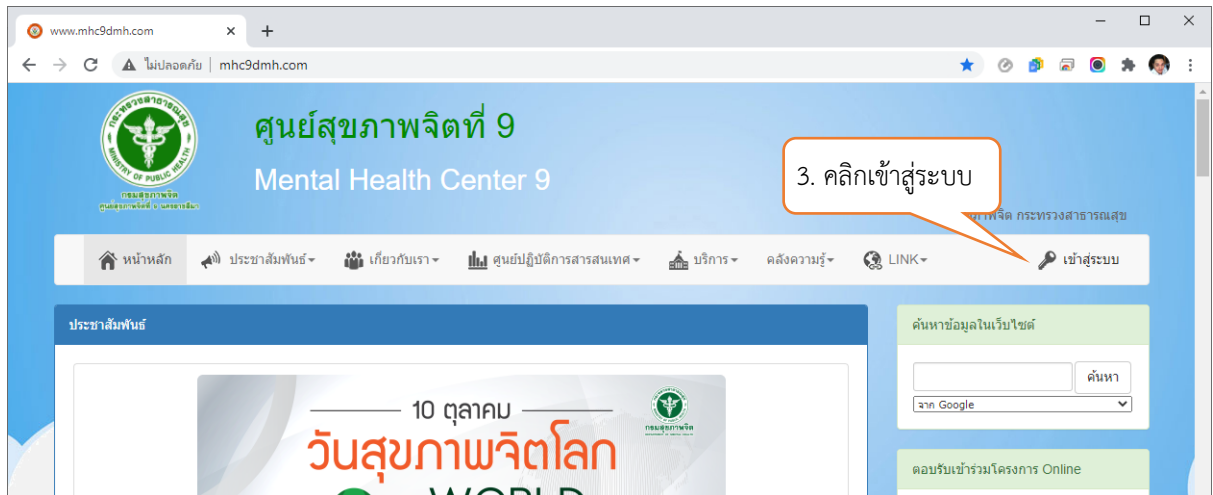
www.mhc9dmh.com
ไม่ปลอดภัย | mhc9dmh.com

กระทรวงสาธารณสุข
MINISTRY OF PUBLIC HEALTH
กรมสุขภาพจิต
ศูนย์สุขภาพจิตที่ 9 นครราชสีมา

ศูนย์สุขภาพจิตที่ 9
Mental Health Center 9

3. คลิกเข้าสู่ระบบ

ภาพจิต กระทรวงสาธารณสุข

หน้าหลัก | ประชาสัมพันธ์ | เกี่ยวกับเรา | ศูนย์ปฏิบัติการสารสนเทศ | บริการ | คลังความรู้ | LINK | เข้าสู่ระบบ

ประชาสัมพันธ์

10 ตุลาคม
วันสุขภาพจิตโลก
กรมสุขภาพจิต
WORLD

ค้นหาข้อมูลในเว็บไซต์
ค้นหา
จาก Google

ตอบรับเข้าร่วมโครงการ Online